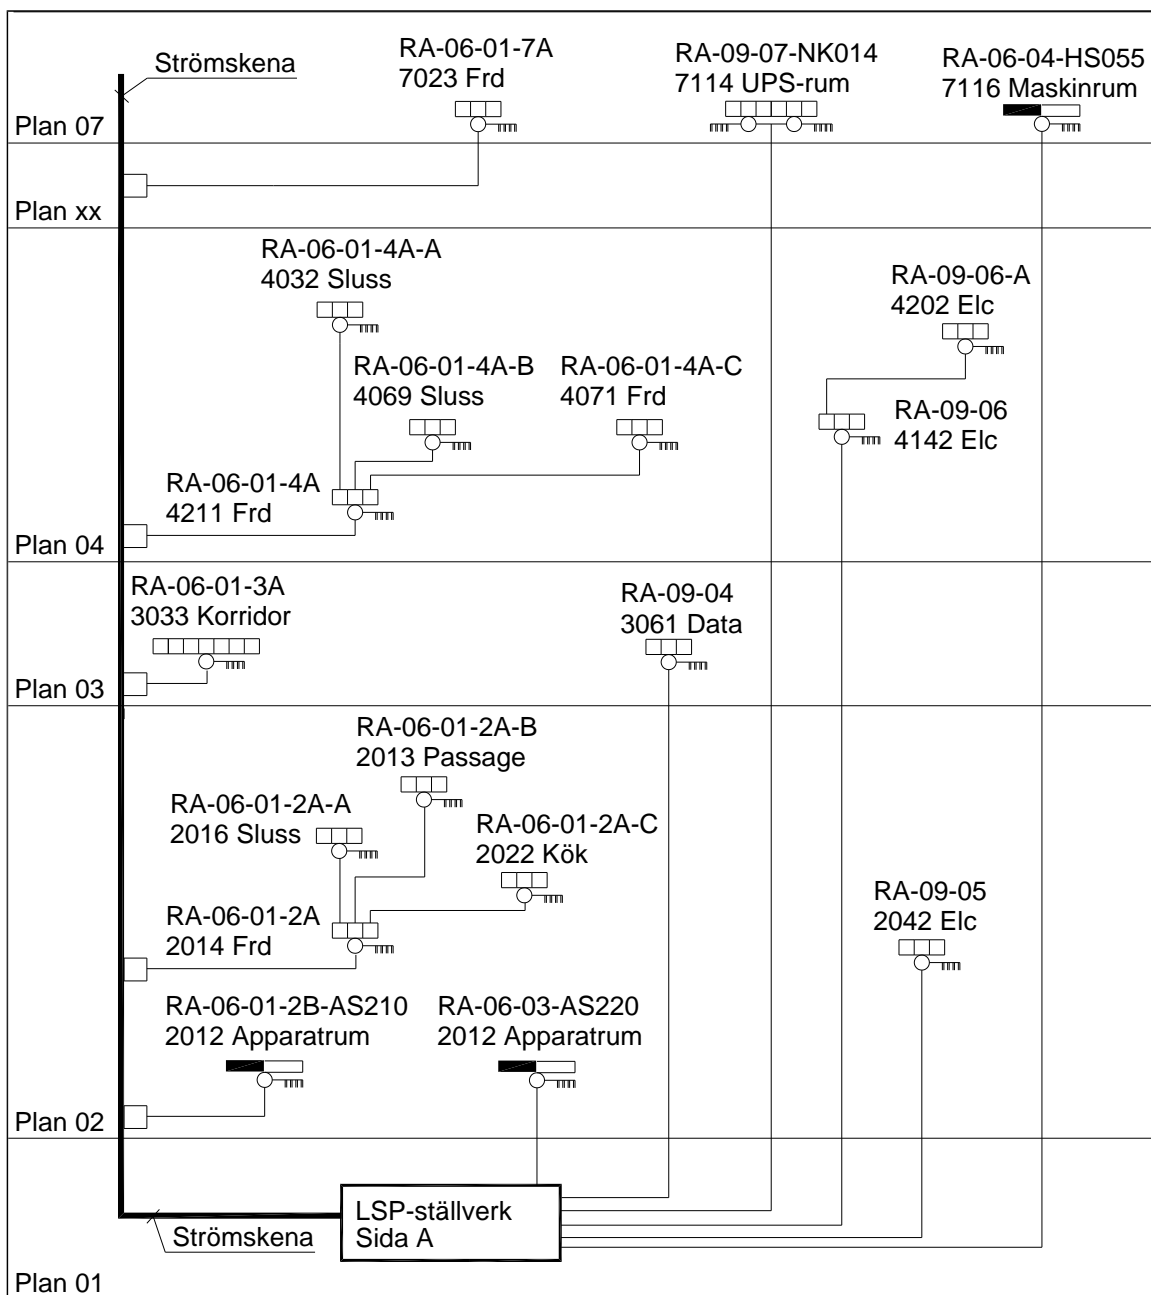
Strömskena

RA-06-01-7A
7023 Frd

RA-09-07-NK014
7114 UPS-rum

RA-06-04-HS055
7116 Maskinrum

Plan 07

Plan xx

RA-06-01-4A-A
4032 Sluss

RA-09-06-A
4202 Elc

RA-06-01-4A-B
4069 Sluss

RA-06-01-4A-C
4071 Frd

RA-09-06
4142 Elc

RA-06-01-4A
4211 Frd

Plan 04

RA-06-01-3A
3033 Korridor

RA-09-04
3061 Data

Plan 03

RA-06-01-2A-B
2013 Passage

RA-06-01-2A-A
2016 Sluss

RA-06-01-2A-C
2022 Kök

RA-09-05
2042 Elc

RA-06-01-2A
2014 Frd

RA-06-01-2B-AS210
2012 Apparatrum

RA-06-03-AS220
2012 Apparatrum

Plan 02

LSP-ställverk
Sida A

Strömskena

Plan 01